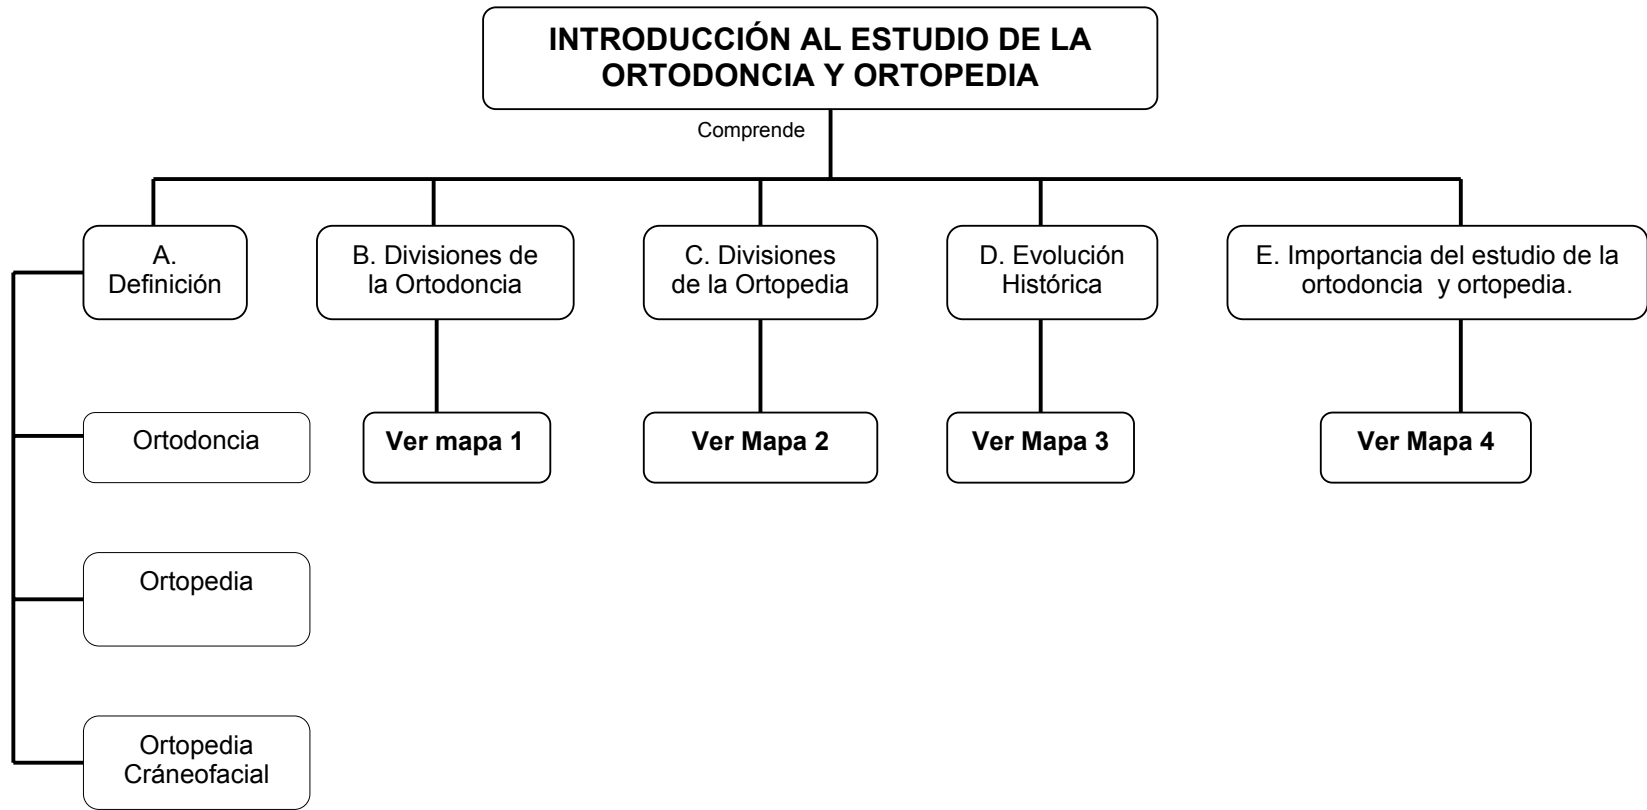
INTRODUCCIÓN AL ESTUDIO DE LA ORTODONCIA Y ORTOPEDIA

Comprende

A. Definición

B. Divisiones de la Ortodoncia

C. Divisiones de la Ortopedia

D. Evolución Histórica

E. Importancia del estudio de la ortodoncia y ortopedia.

Ortodoncia

Ver mapa 1

Ver Mapa 2

Ver Mapa 3

Ver Mapa 4

Ortopedia

Ortopedia Cráneofacial